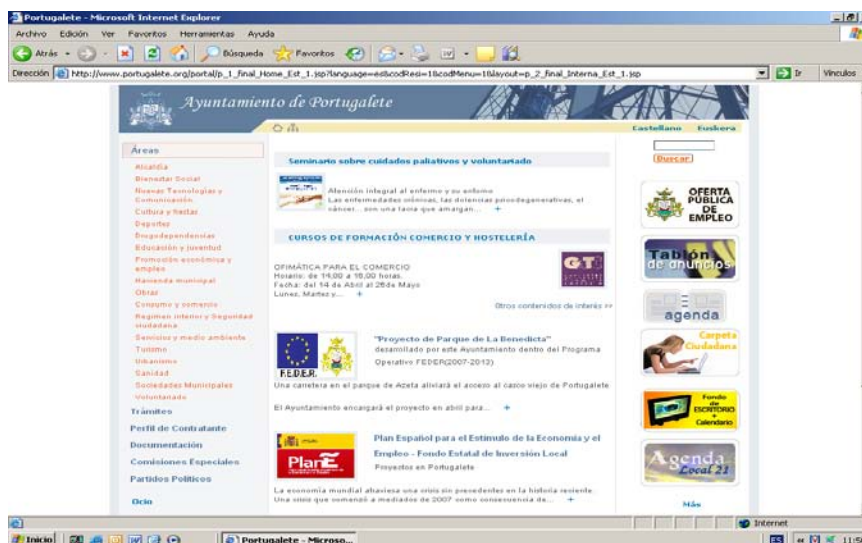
Portugalete - Microsoft Internet Explorer

Archivo Edición Ver Favoritos Herramientas Ayuda

Atrás Búsqueda Favoritos

Dirección http://www.portugalete.org/portal/p_1_final_Home_Est_1.jsp?language=es&codResi=1&codMenu=1&layout=p_2_final_Interna_Est_1.jsp Ir Vínculos

Ayuntamiento de Portugalete

Castellano Euskera

Buscar

Áreas

Alcaldía
Bienestar Social
Nuevas Tecnologías y Comunicación
Cultura y fiestas
Deportes
Drogodependencias
Educación y juventud
Promoción económica y empleo
Hacienda municipal
Obras
Consumo y comercio
Regimen interior y Seguridad ciudadana
Servicios y medio ambiente
Turismo
Urbanismo
Sanidad
Sociedades Municipales
Voluntariado

Trámites
Perfil de Contratante
Documentación
Comisiones Especiales
Partidos Políticos
Ocio

Seminario sobre cuidados paliativos y voluntariado

Atención integral al enfermo y su entorno
Las enfermedades crónicas, las dolencias neurodegenerativas, el cáncer... son una lacra que amargan... +

CURSOS DE FORMACIÓN COMERCIO Y HOSTELERÍA

OFIMÁTICA PARA EL COMERCIO
Horario: de 14.00 a 16.00 horas.
Fecha: del 14 de Abril al 26de Mayo
Lunes, Martes y... +

GT

Otros contenidos de interés >>

F.E.D.E.R.

"Proyecto de Parque de La Benedicta"
desarrollado por este Ayuntamiento dentro del Programa Operativo FEDER(2007-2013)

Una carretera en el parque de Azeta aliviará el acceso al casco viejo de Portugalete

El Ayuntamiento encargará el proyecto en abril para... +

Plan E

Plan Español para el Estímulo de la Economía y el Empleo - Fondo Estatal de Inversión Local

Proyectos en Portugalete

La economía mundial atraviesa una crisis sin precedentes en la historia reciente. Una crisis que comenzó a mediados de 2007 como consecuencia de... +

OFERTA PÚBLICA DE EMPLEO

Tablón de anuncios

agenda

Carpeta Ciudadana

Fondo de ESCRITORIO + Calendario

Agenda Local 21

Más

Internet

Inicio Portugalete - Microso... ES 11:5